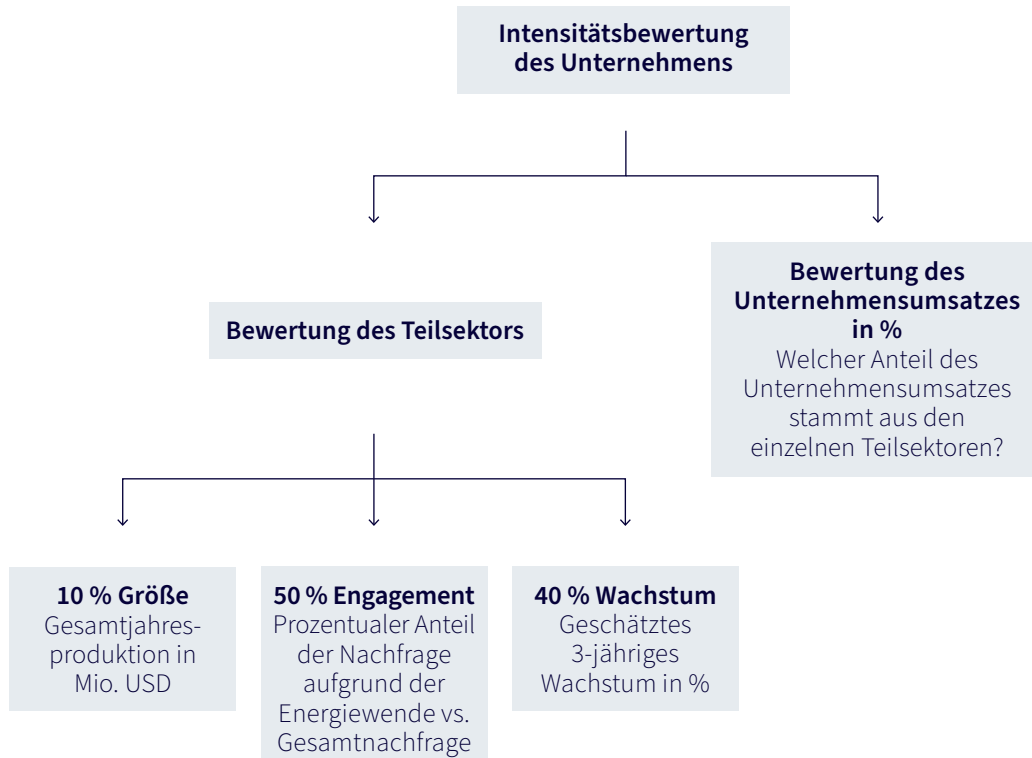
Intensitätsbewertung des Unternehmens

Bewertung des Teilsektors

Bewertung des Unternehmensumsatzes in %
Welcher Anteil des Unternehmensumsatzes stammt aus den einzelnen Teilsektoren?

10 % Größe
Gesamtjahresproduktion in Mio. USD

50 % Engagement
Prozentualer Anteil der Nachfrage aufgrund der Energiewende vs. Gesamtnachfrage

40 % Wachstum
Geschätztes 3-jähriges Wachstum in %